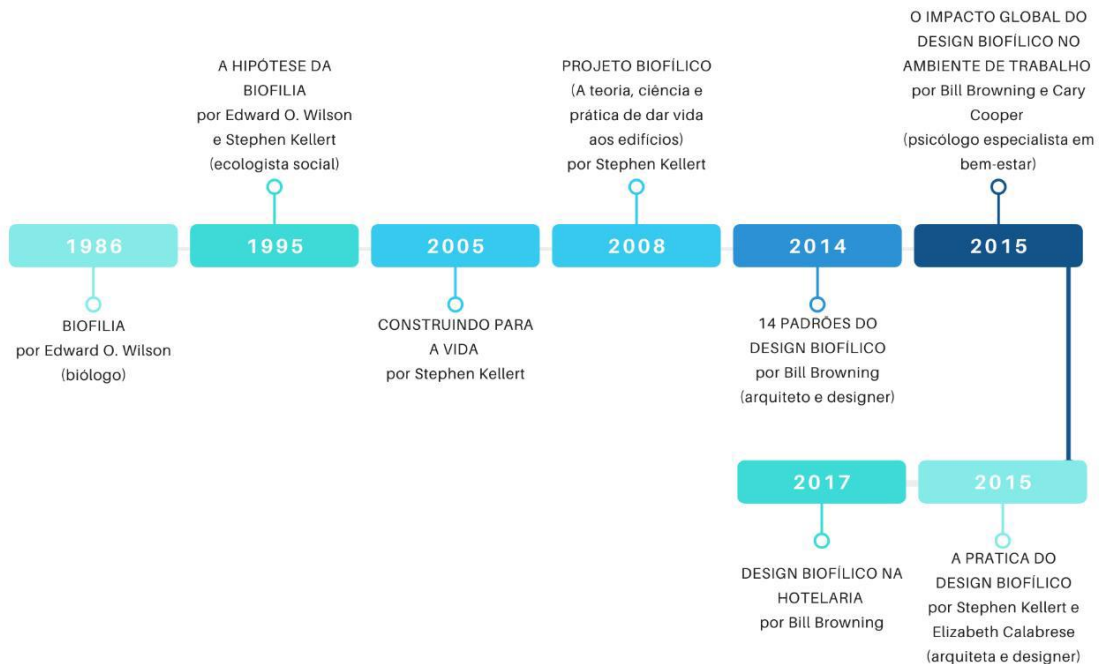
A HIPÓTESE DA BIOFILIA
por Edward O. Wilson
e Stephen Kellert
(ecologista social)

PROJETO BIOFÍLICO
(A teoria, ciência e prática de dar vida aos edifícios)
por Stephen Kellert

O IMPACTO GLOBAL DO DESIGN BIOFÍLICO NO AMBIENTE DE TRABALHO
por Bill Browning e Cary Cooper
(psicólogo especialista em bem-estar)

1986

1995

2005

2008

2014

2015

BIOFILIA
por Edward O. Wilson
(biólogo)

CONSTRUINDO PARA A VIDA
por Stephen Kellert

14 PADRÕES DO DESIGN BIOFÍLICO
por Bill Browning
(arquiteto e designer)

2017

2015

DESIGN BIOFÍLICO NA HOTELARIA
por Bill Browning

A PRATICA DO DESIGN BIOFÍLICO
por Stephen Kellert e Elizabeth Calabrese
(arquiteta e designer)